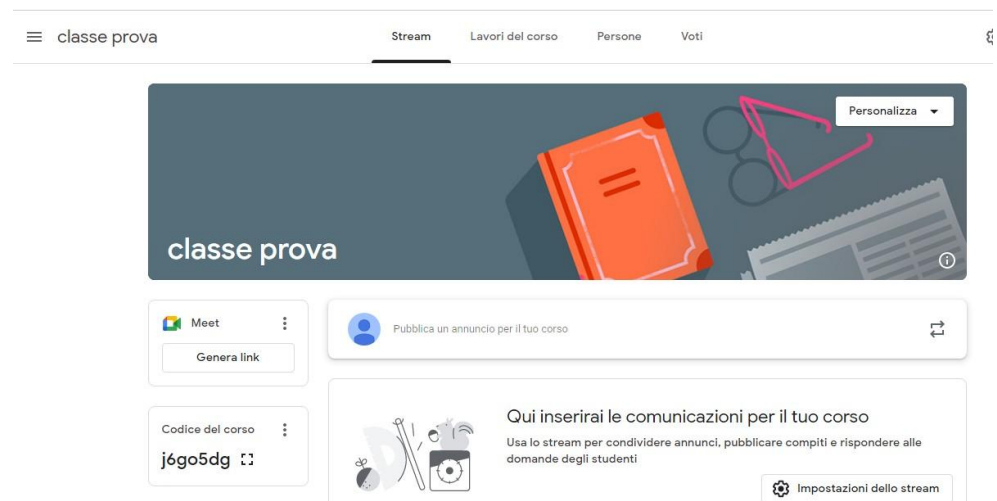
classe prova

Stream Lavori del corso Persone Voti

Personalizza

classe prova

Meet

Genera link

Codice del corso

j6go5dg

Pubblica un annuncio per il tuo corso

Qui inserirai le comunicazioni per il tuo corso

Usa lo stream per condividere annunci, pubblicare compiti e rispondere alle domande degli studenti

Impostazioni dello stream